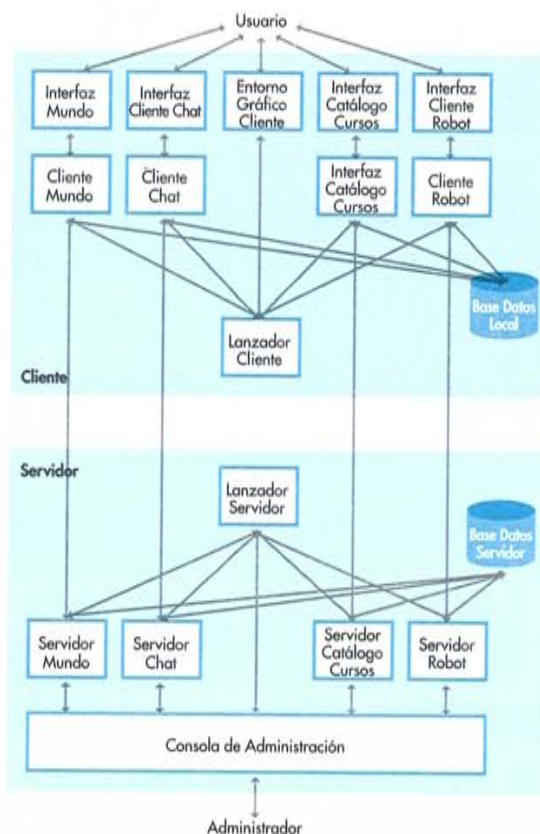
Usuario

Interfaz Mundo

Interfaz Cliente Chat

Entorno Gráfico Cliente

Interfaz Catálogo Cursos

Interfaz Cliente Robot

Cliente Mundo

Cliente Chat

Interfaz Catálogo Cursos

Cliente Robot

Base Datos Local

Lanzador Cliente

Cliente

Servidor

Lanzador Servidor

Base Datos Servidor

Servidor Mundo

Servidor Chat

Servidor Catálogo Cursos

Servidor Robot

Consola de Administración

Administrador